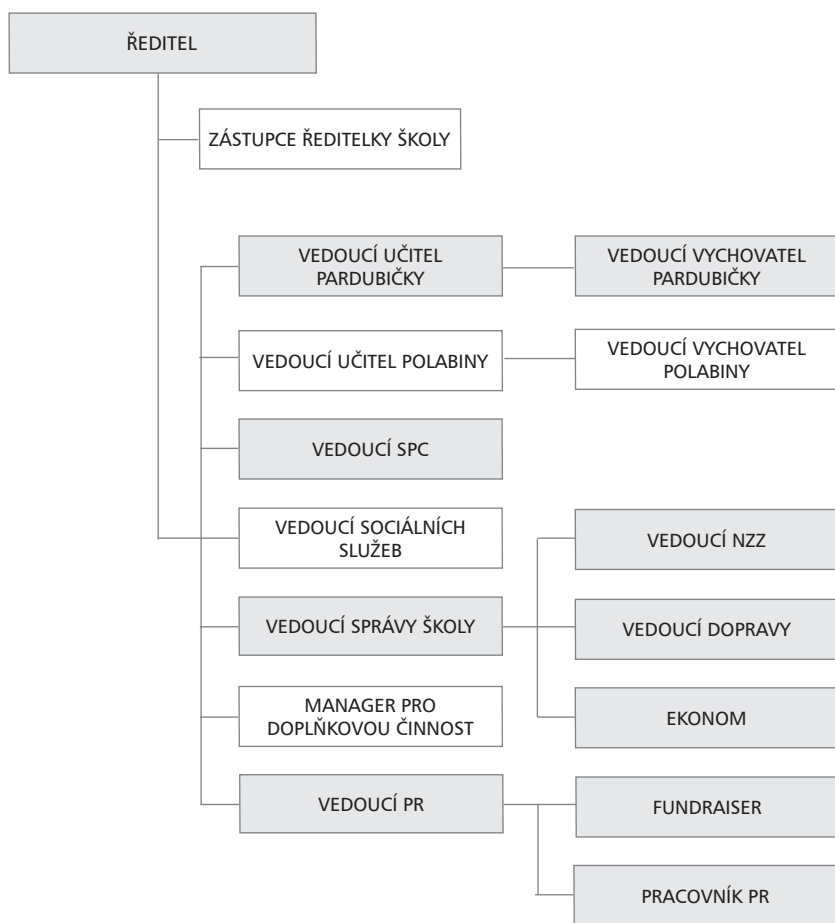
ŘEDITEL

ZÁSTUPCE ŘEDITELKY ŠKOLY

VEDOUCÍ UČITEL PARDUBIČKY

VEDOUCÍ VYCHOVATEL PARDUBIČKY

VEDOUCÍ UČITEL POLABINY

VEDOUCÍ VYCHOVATEL POLABINY

VEDOUCÍ SPC

VEDOUCÍ SOCIÁLNÍCH SLUŽEB

VEDOUCÍ NZZ

VEDOUCÍ SPRÁVY ŠKOLY

VEDOUCÍ DOPRAVY

MANAGER PRO DOPLŇKOVOU ČINNOST

EKONOM

VEDOUCÍ PR

FUNDRAISER

PRACOVNÍK PR